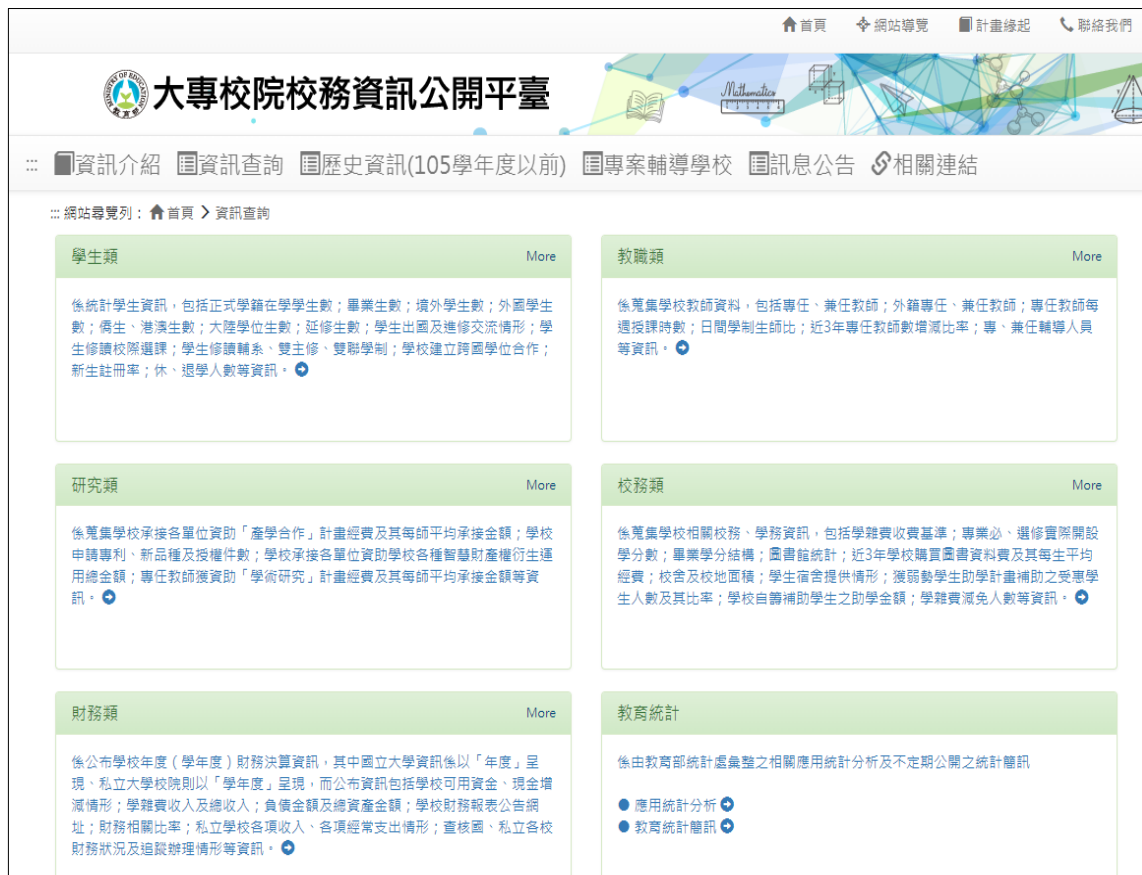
首頁 網站導覽 計畫緣起 聯絡我們

MINISTRY OF EDUCATION 教育部

大專校院校務資訊公開平臺

Mathematics

::: 資訊介紹 資訊查詢 歷史資訊(105學年度以前) 專案輔導學校 訊息公告 相關連結

::: 網站導覽列： 首頁 > 資訊查詢

學生類 More

係統計學生資訊，包括正式學籍在學學生數；畢業生數；境外學生數；外國學生數；僑生、港澳生數；大陸學位生數；延修生數；學生出國及進修交流情形；學生修讀校際選課；學生修讀輔系、雙主修、雙聯學制；學校建立跨國學位合作；新生註冊率；休、退學人數等資訊。

教職類 More

係蒐集學校教師資料，包括專任、兼任教師；外籍專任、兼任教師；專任教師每週授課時數；日間學制生師比；近3年專任教師數增減比率；專、兼任輔導人員等資訊。

研究類 More

係蒐集學校承接各單位資助「產學合作」計畫經費及其每師平均承接金額；學校申請專利、新品種及授權件數；學校承接各單位資助學校各種智慧財產權衍生運用總金額；專任教師獲資助「學術研究」計畫經費及其每師平均承接金額等資訊。

校務類 More

係蒐集學校相關校務、學務資訊，包括學雜費收費基準；專業必、選修實際開設學分數；畢業學分結構；圖書館統計；近3年學校購置圖書資料費及其每生平均經費；校舍及校地面積；學生宿舍提供情形；獲弱勢學生助學計畫補助之受惠學生人數及其比率；學校自籌補助學生之助學金額；學雜費減免人數等資訊。

財務類 More

係公布學校年度（學年度）財務決算資訊，其中國立大學資訊係以「年度」呈現、私立大學校院則以「學年度」呈現，而公布資訊包括學校可用資金、現金增減情形；學雜費收入及總收入；負債金額及總資產金額；學校財務報表公告網址；財務相關比率；私立學校各項收入、各項經常支出情形；查核國、私立各校財務狀況及追蹤辦理情形等資訊。

教育統計

係由教育部統計處彙整之相關應用統計分析及不定期公開之統計簡訊

● 應用統計分析
● 教育統計簡訊